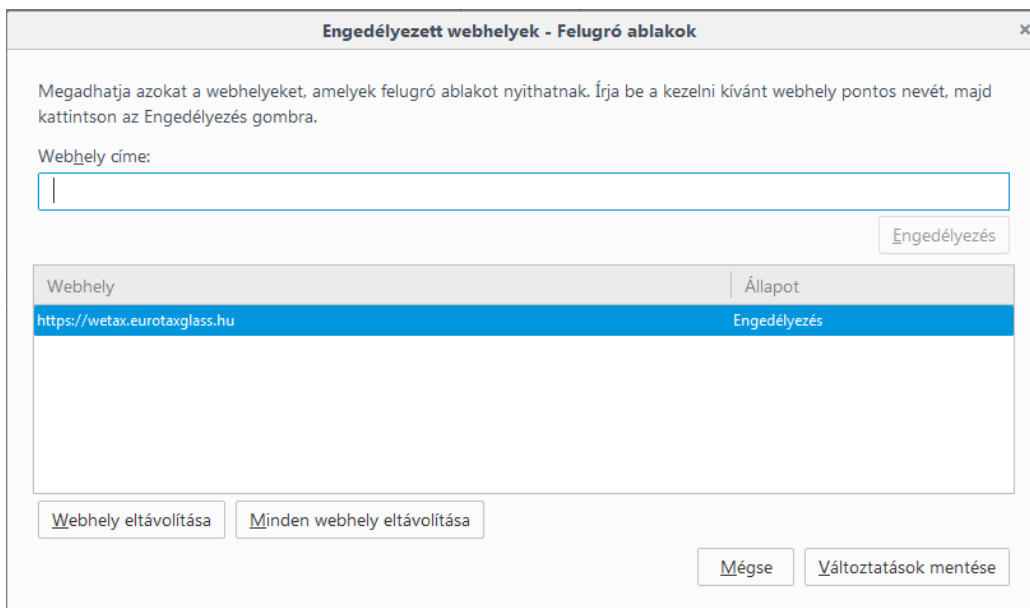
Engedélyezett webhelyek - Felugró ablakok

×

Megadhatja azokat a webhelyeket, amelyek felugró ablakot nyithatnak. Írja be a kezelni kívánt webhely pontos nevét, majd kattintson az Engedélyezés gombra.

Webhely címe:

Engedélyezés

| Webhely | Állapot |
|---|---|
| https://wetax.eurotaxglass.hu | Engedélyezés |

Webhely eltávolítása

Minden webhely eltávolítása

Mégse

Változtatások mentése